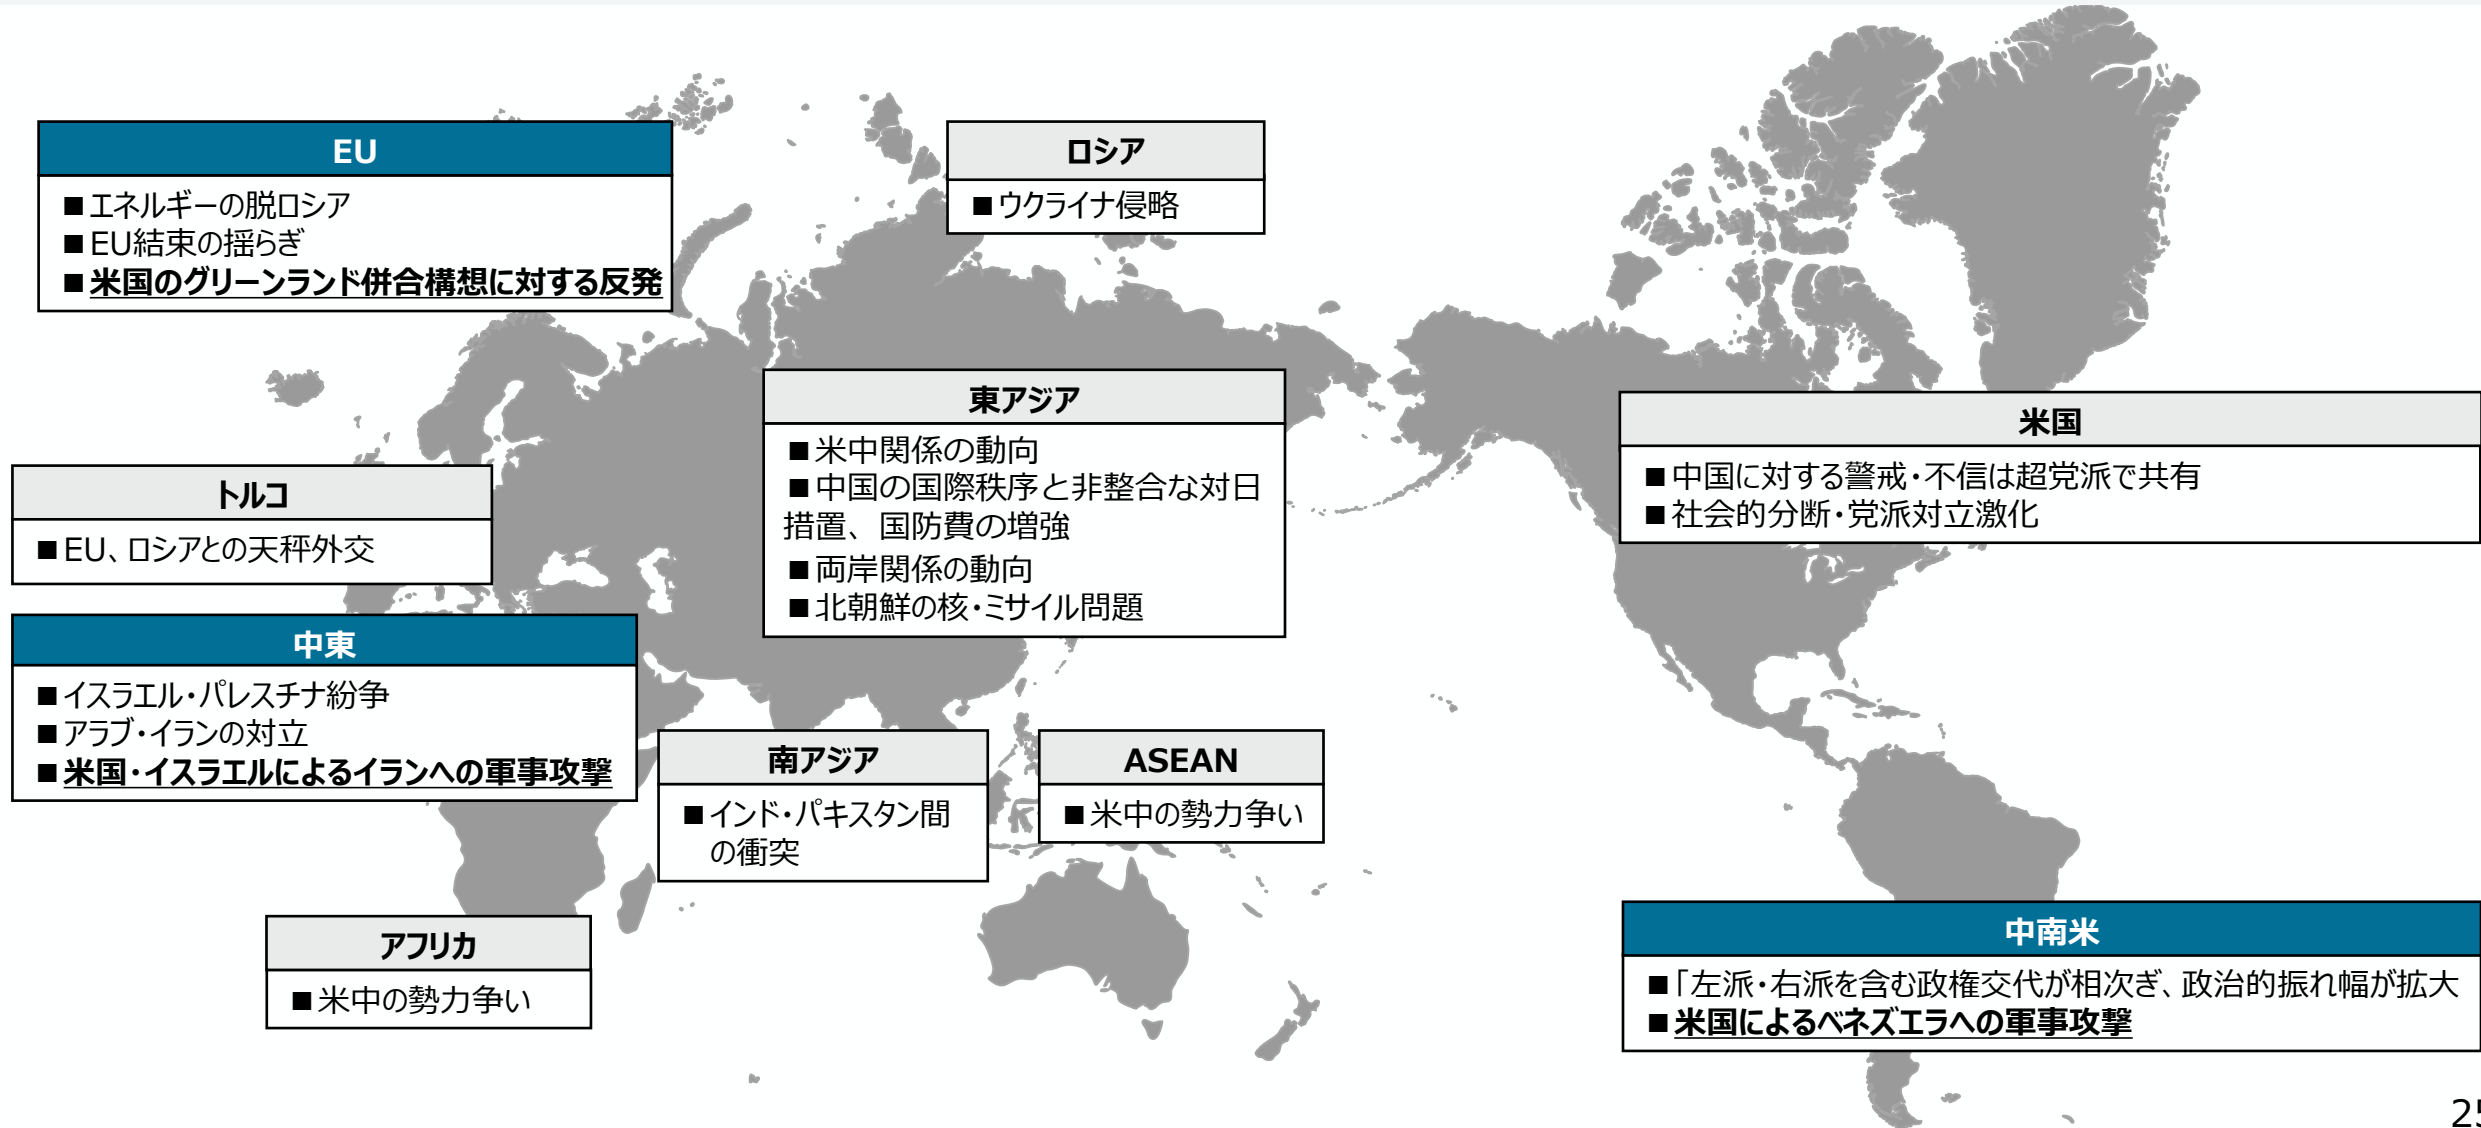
EU
■エネルギーの脱ロシア
■EU結束の揺らぎ
■米国のグリーンランド併合構想に対する反発

ロシア
■ウクライナ侵略

東アジア
■米中関係の動向
■中国の国際秩序と非整合な対日措置、国防費の増強
■両岸関係の動向
■北朝鮮の核・ミサイル問題

米国
■中国に対する警戒・不信は超党派で共有
■社会的分断・党派対立激化

トルコ
■EU、ロシアとの天秤外交

中東
■イスラエル・パレスチナ紛争
■アラブ・イランの対立
■米国・イスラエルによるイランへの軍事攻撃

南アジア
■インド・パキスタン間の衝突

ASEAN
■米中の勢力争い

アフリカ
■米中の勢力争い

中南米
■「左派・右派を含む政権交代が相次ぎ、政治的振れ幅が拡大
■米国によるベネズエラへの軍事攻撃

25